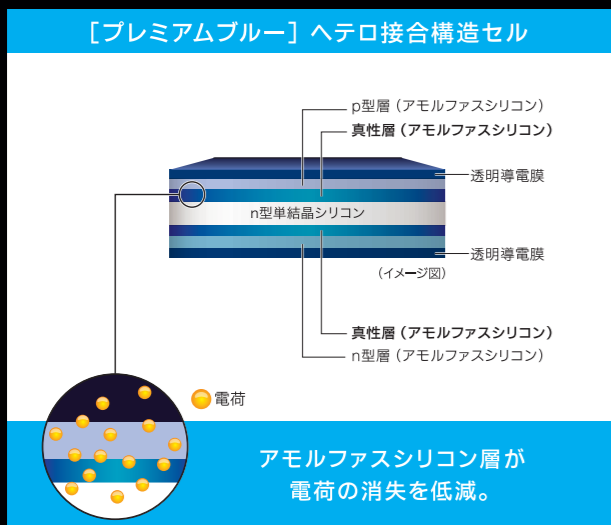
［プレミアムブルー］ヘテロ接合構造セル

p型層（アモルファスシリコン）

真性層（アモルファスシリコン）

透明導電膜

n型単結晶シリコン

透明導電膜

（イメージ図）

真性層（アモルファスシリコン）

n型層（アモルファスシリコン）

電荷

アモルファスシリコン層が
電荷の消失を低減。